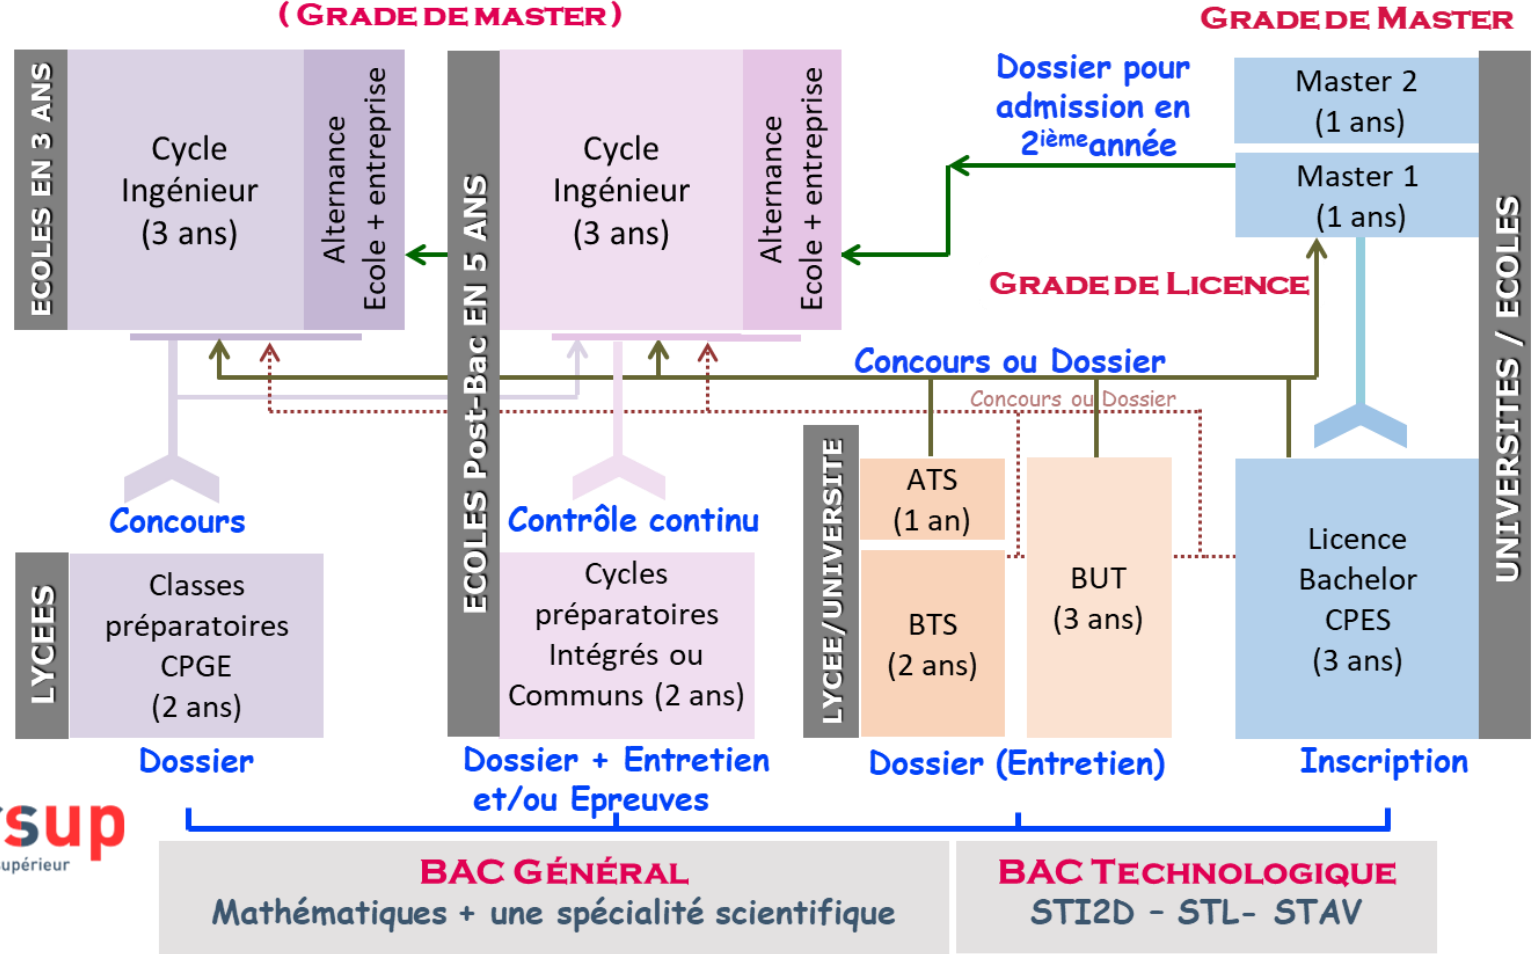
(GRADE DE MASTER)

GRADE DE MASTER

ECOLES EN 3 ANS

Cycle Ingénieur (3 ans)

Alternance Ecole + entreprise

ECOLES Post-Bac EN 5 ANS

Cycle Ingénieur (3 ans)

Alternance Ecole + entreprise

Dossier pour admission en 2$^{ième}$année

Master 2 (1 ans)

Master 1 (1 ans)

GRADE DE LICENCE

UNIVERSITES / ECOLES

Concours ou Dossier

Concours ou Dossier

Concours

Contrôle continu

LYCEE/UNIVERSITE

ATS (1 an)

BTS (2 ans)

BUT (3 ans)

Licence Bachelor CPES (3 ans)

LYCEES

Classes préparatoires CPGE (2 ans)

Cycles préparatoires Intégrés ou Communs (2 ans)

Dossier

Dossier + Entretien et/ou Epreuves

Dossier (Entretien)

Inscription

sup
upérieur

BAC GÉNÉRAL
Mathématiques + une spécialité scientifique

BAC TECHNOLOGIQUE
STI2D – STL- STAV